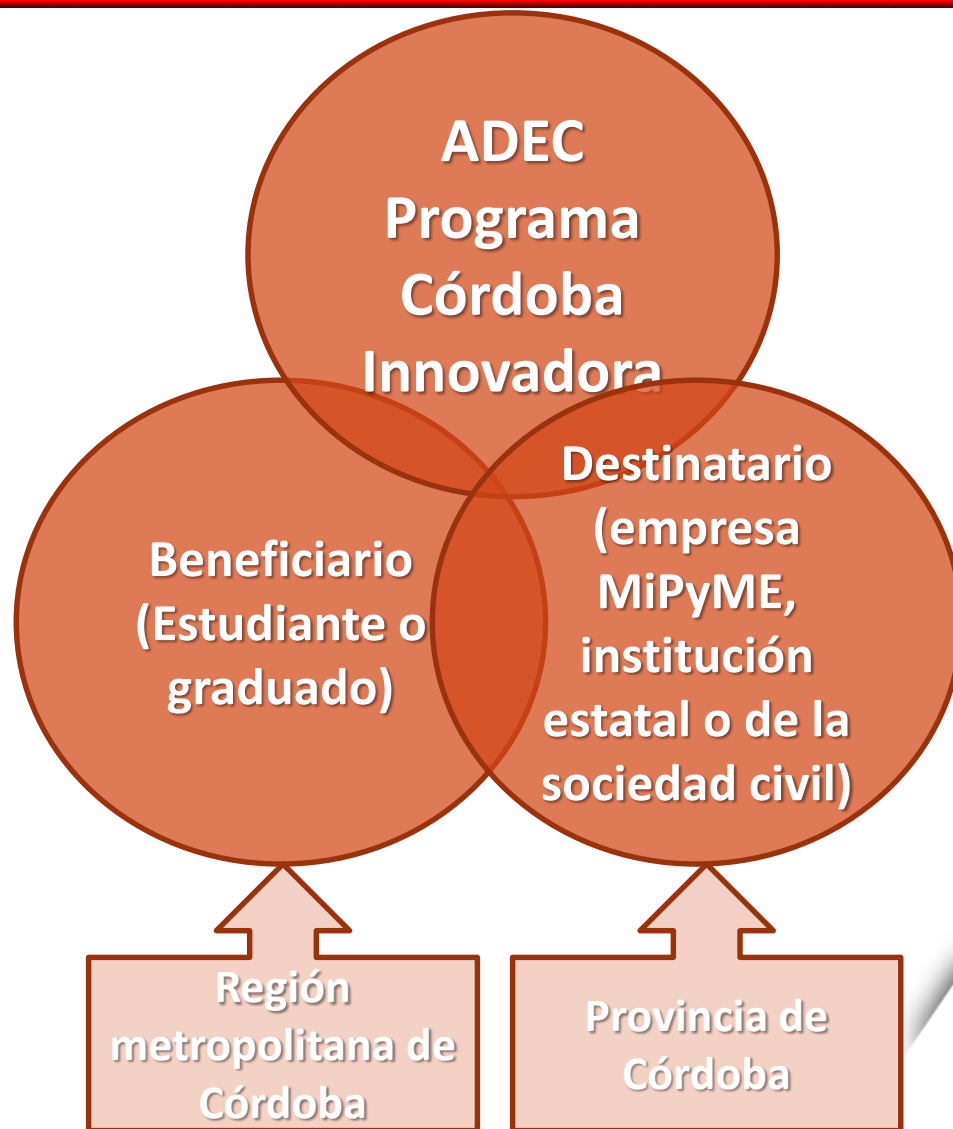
ADEC
Programa
Córdoba
Innovadora

Beneficiario (Estudiante o graduado)

Destinatario (empresa MiPyME, institución estatal o de la sociedad civil)

Región metropolitana de Córdoba

Provincia de Córdoba